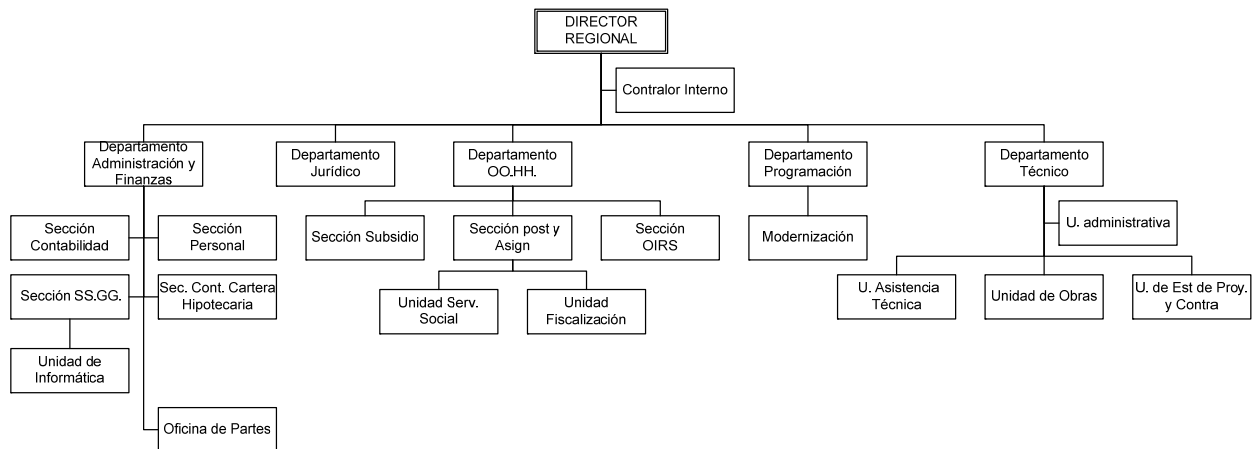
DIRECTOR REGIONAL

Contralor Interno

Departamento Administración y Finanzas

Departamento Jurídico

Departamento OO.HH.

Departamento Programación

Departamento Técnico

Sección Contabilidad

Sección Personal

Sección SS.GG.

Sec. Cont. Cartera Hipotecaria

Unidad de Informática

Oficina de Partes

Sección Subsidio

Sección post y Asign

Sección OIRS

Unidad Serv. Social

Unidad Fiscalización

Modernización

U. administrativa

U. Asistencia Técnica

Unidad de Obras

U. de Est de Proy. y Contra